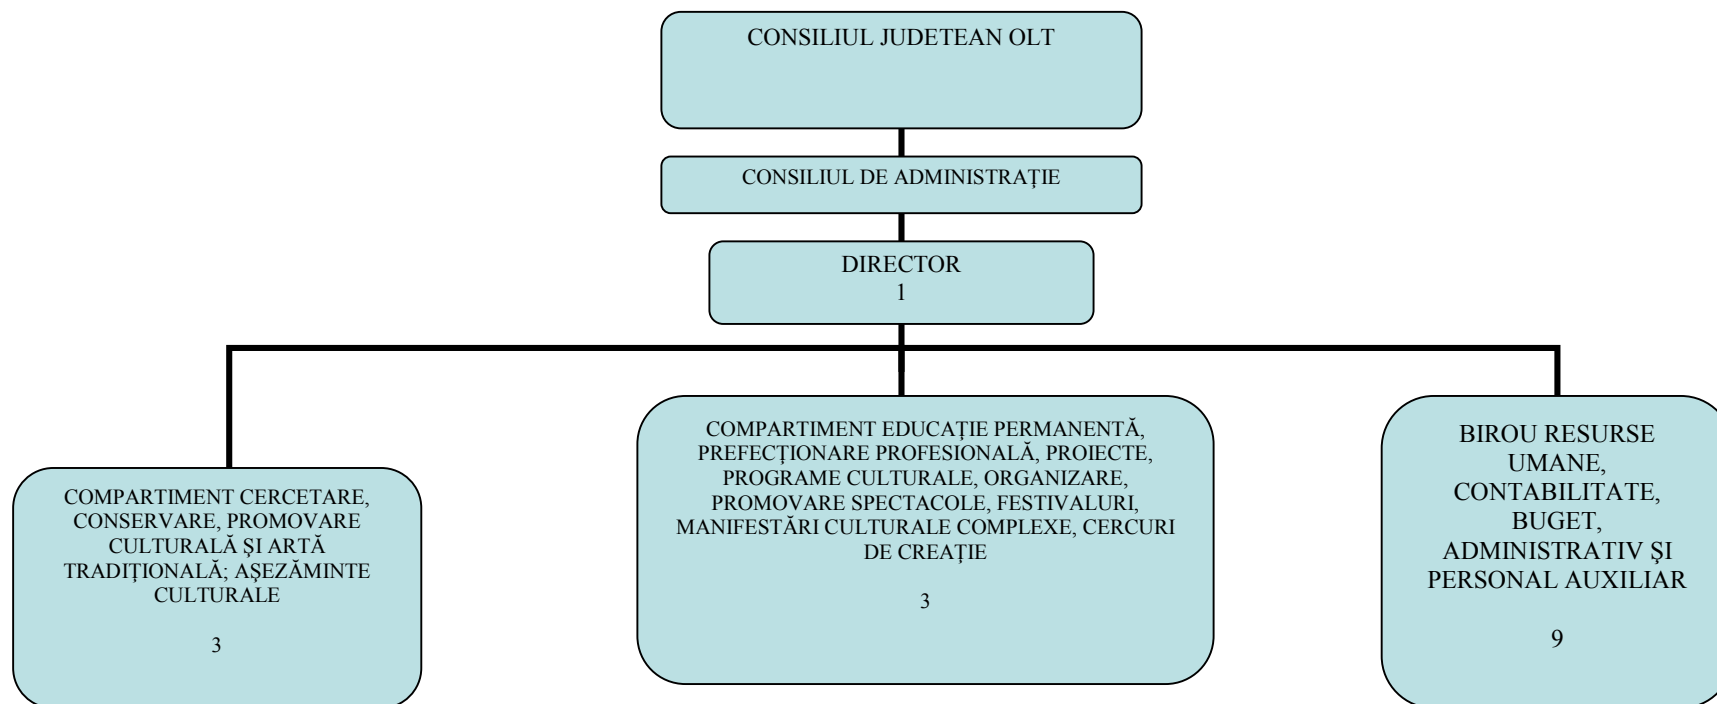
CONSILIUL JUDETEAN OLT

CONSILIUL DE ADMINISTRAȚIE

DIRECTOR
1

COMPARTIMENT CERCETARE, CONSERVARE, PROMOVARE CULTURALĂ ȘI ARTĂ TRADIȚIONALĂ; AȘEZĂMINTE CULTURALE

3

COMPARTIMENT EDUCAȚIE PERMANENTĂ, PREFECȚIONARE PROFESIONALĂ, PROIECTE, PROGRAME CULTURALE, ORGANIZARE, PROMOVARE SPECTACOLE, FESTIVALURI, MANIFESTĂRI CULTURALE COMPLEXE, CERCURI DE CREAȚIE

3

BIROU RESURSE UMANE, CONTABILITATE, BUGET, ADMINISTRATIV ȘI PERSONAL AUXILIAR

9